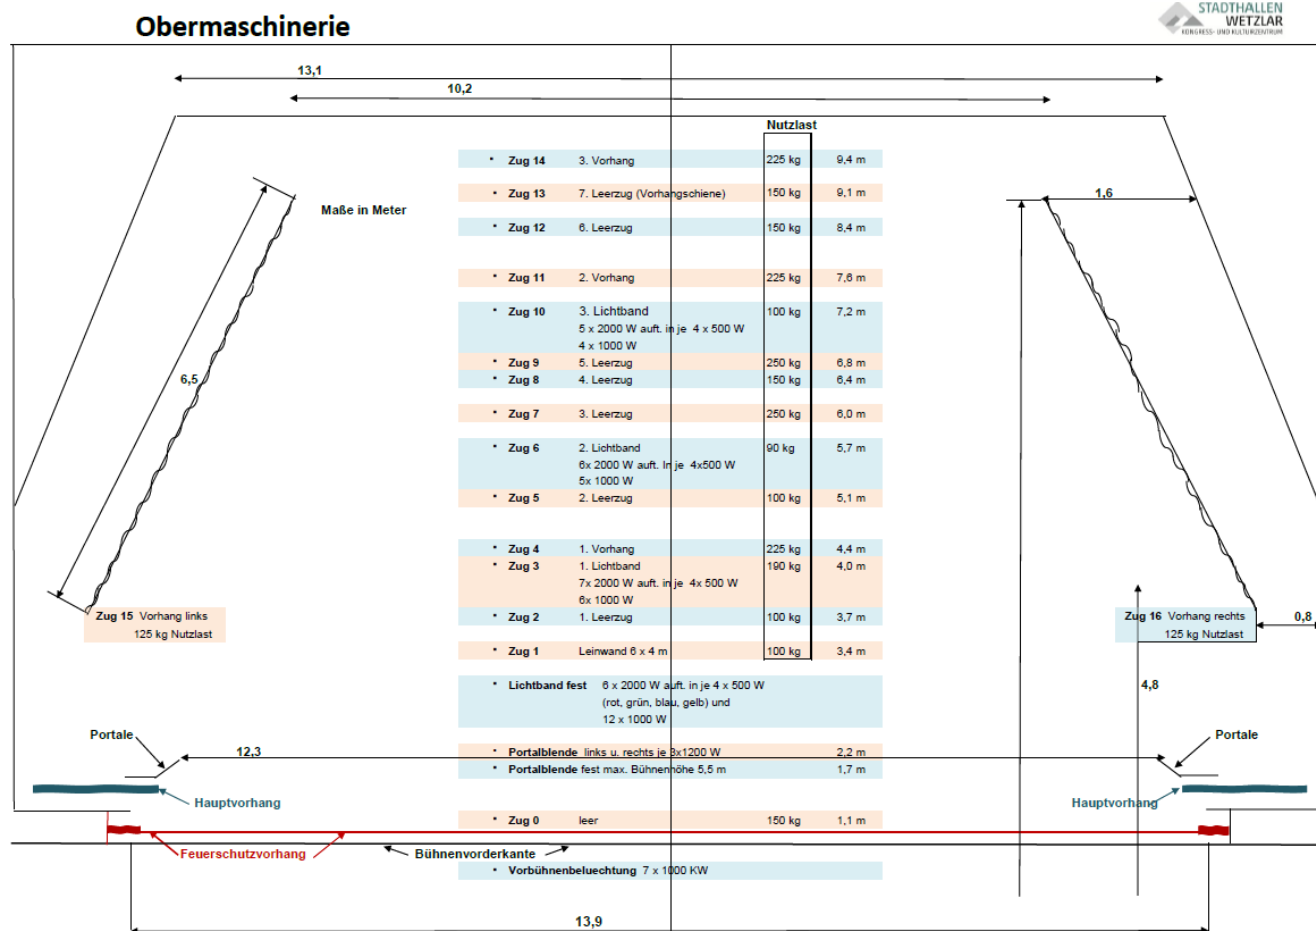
Obermaschinerie

STADTHALLEN WETZLAR
KONGRESS- UND KULTURZENTRUM

13,1

10,2

Nutzlast

Maße in Meter

| | | | |
|---|---|---|---|
| • Zug 14 | 3. Vorhang | 225 kg | 9,4 m |
| • Zug 13 | 7. Leerzug (Vorhangschiene) | 150 kg | 9,1 m |
| • Zug 12 | 6. Leerzug | 150 kg | 8,4 m |
| • Zug 11 | 2. Vorhang | 225 kg | 7,6 m |
| • Zug 10 | 3. Lichtband 5 x 2000 W auft. in je 4 x 500 W 4 x 1000 W | 100 kg | 7,2 m |
| • Zug 9 | 5. Leerzug | 250 kg | 6,8 m |
| • Zug 8 | 4. Leerzug | 150 kg | 6,4 m |
| • Zug 7 | 3. Leerzug | 250 kg | 6,0 m |
| • Zug 6 | 2. Lichtband 6x 2000 W auft. In je 4x500 W 5x 1000 W | 90 kg | 5,7 m |
| • Zug 5 | 2. Leerzug | 100 kg | 5,1 m |
| • Zug 4 | 1. Vorhang | 225 kg | 4,4 m |
| • Zug 3 | 1. Lichtband 7x 2000 W auft. in je 4x 500 W 6x 1000 W | 190 kg | 4,0 m |
| • Zug 2 | 1. Leerzug | 100 kg | 3,7 m |
| • Zug 1 | Leinwand 6 x 4 m | 100 kg | 3,4 m |

1,6

6,5

Zug 15 Vorhang links
125 kg Nutzlast

Zug 16 Vorhang rechts
125 kg Nutzlast

0,8

4,8

• Lichtband fest 6 x 2000 W auft. in je 4 x 500 W (rot, grün, blau, gelb) und 12 x 1000 W

Portale

12,3

Portale

• Portalblende links u. rechts je 3x1200 W 2,2 m
• Portalblende fest max. Bühnenhöhe 5,5 m 1,7 m

Hauptvorhang

Hauptvorhang

• Zug 0 leer 150 kg 1,1 m

Feuerschutzvorhang

Bühnenvorderkante

• Vorbühnenbeleuchtung 7 x 1000 KW

13,9